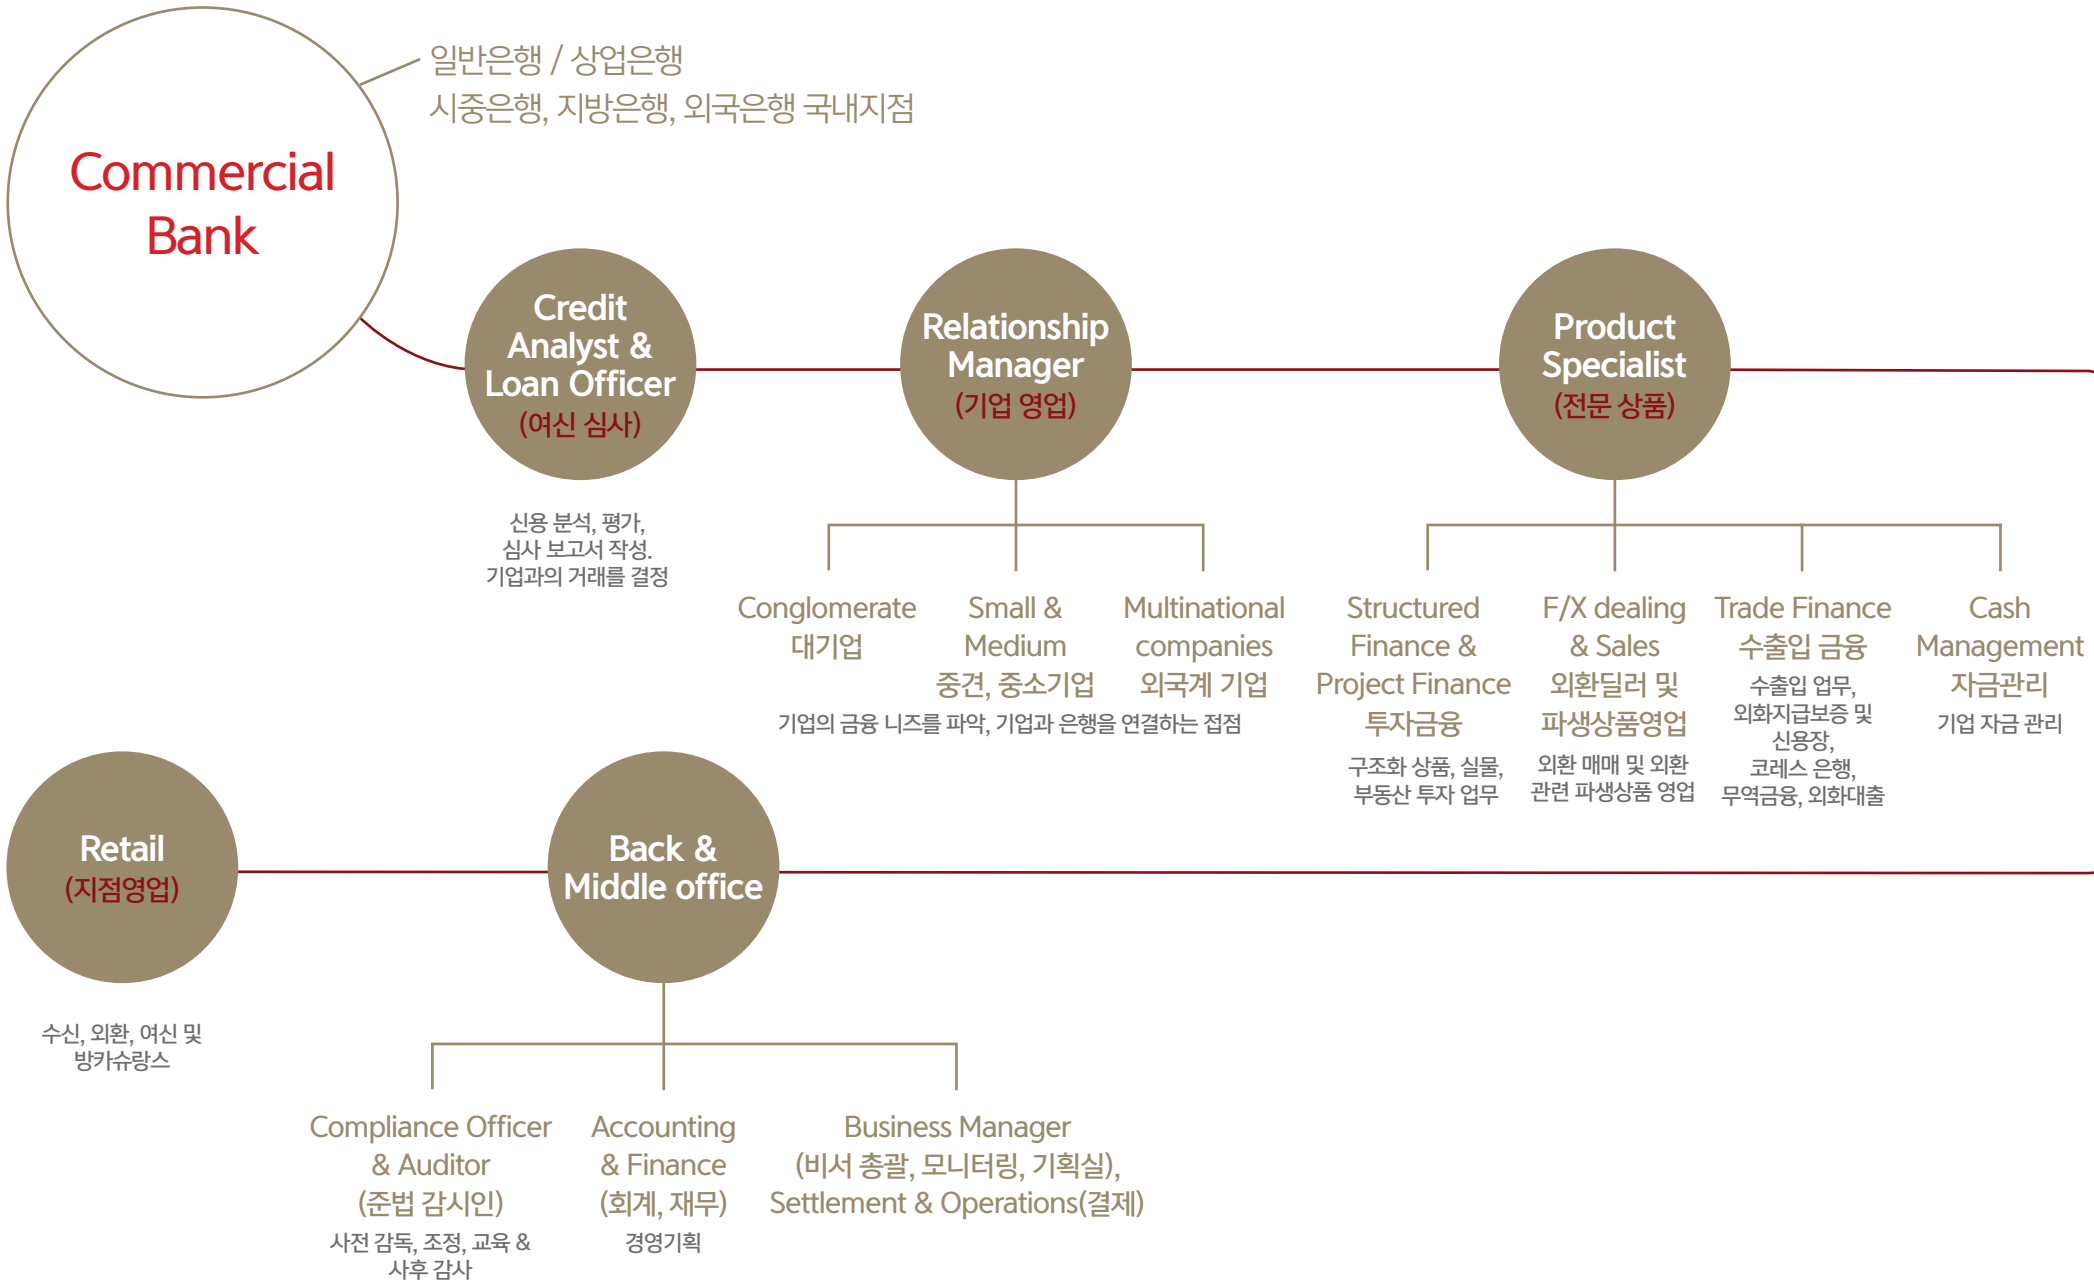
Commercial Bank

일반은행 / 상업은행
시중은행, 지방은행, 외국은행 국내지점

Credit Analyst & Loan Officer
(여신 심사)

신용 분석, 평가, 심사 보고서 작성. 기업과의 거래를 결정

Relationship Manager
(기업 영업)

Conglomerate
대기업

Small & Medium
중견, 중소기업

Multinational companies
외국계 기업

기업의 금융 니즈를 파악, 기업과 은행을 연결하는 접점

Product Specialist
(전문 상품)

Structured Finance & Project Finance
투자금융
구조화 상품, 실물, 부동산 투자 업무

F/X dealing & Sales
외환딜러 및 파생상품영업
외환 매매 및 외환 관련 파생상품 영업

Trade Finance
수출입 금융
수출입 업무, 외화지급보증 및 신용장, 코레스 은행, 무역금융, 외화대출

Cash Management
자금관리
기업 자금 관리

Retail
(지점영업)

수신, 외환, 여신 및 방카슈랑스

Back & Middle office

Compliance Officer & Auditor
(준법 감시인)
사전 감독, 조정, 교육 & 사후 감사

Accounting & Finance
(회계, 재무)
경영기획

Business Manager
(비서 총괄, 모니터링, 기획실),
Settlement & Operations(결제)